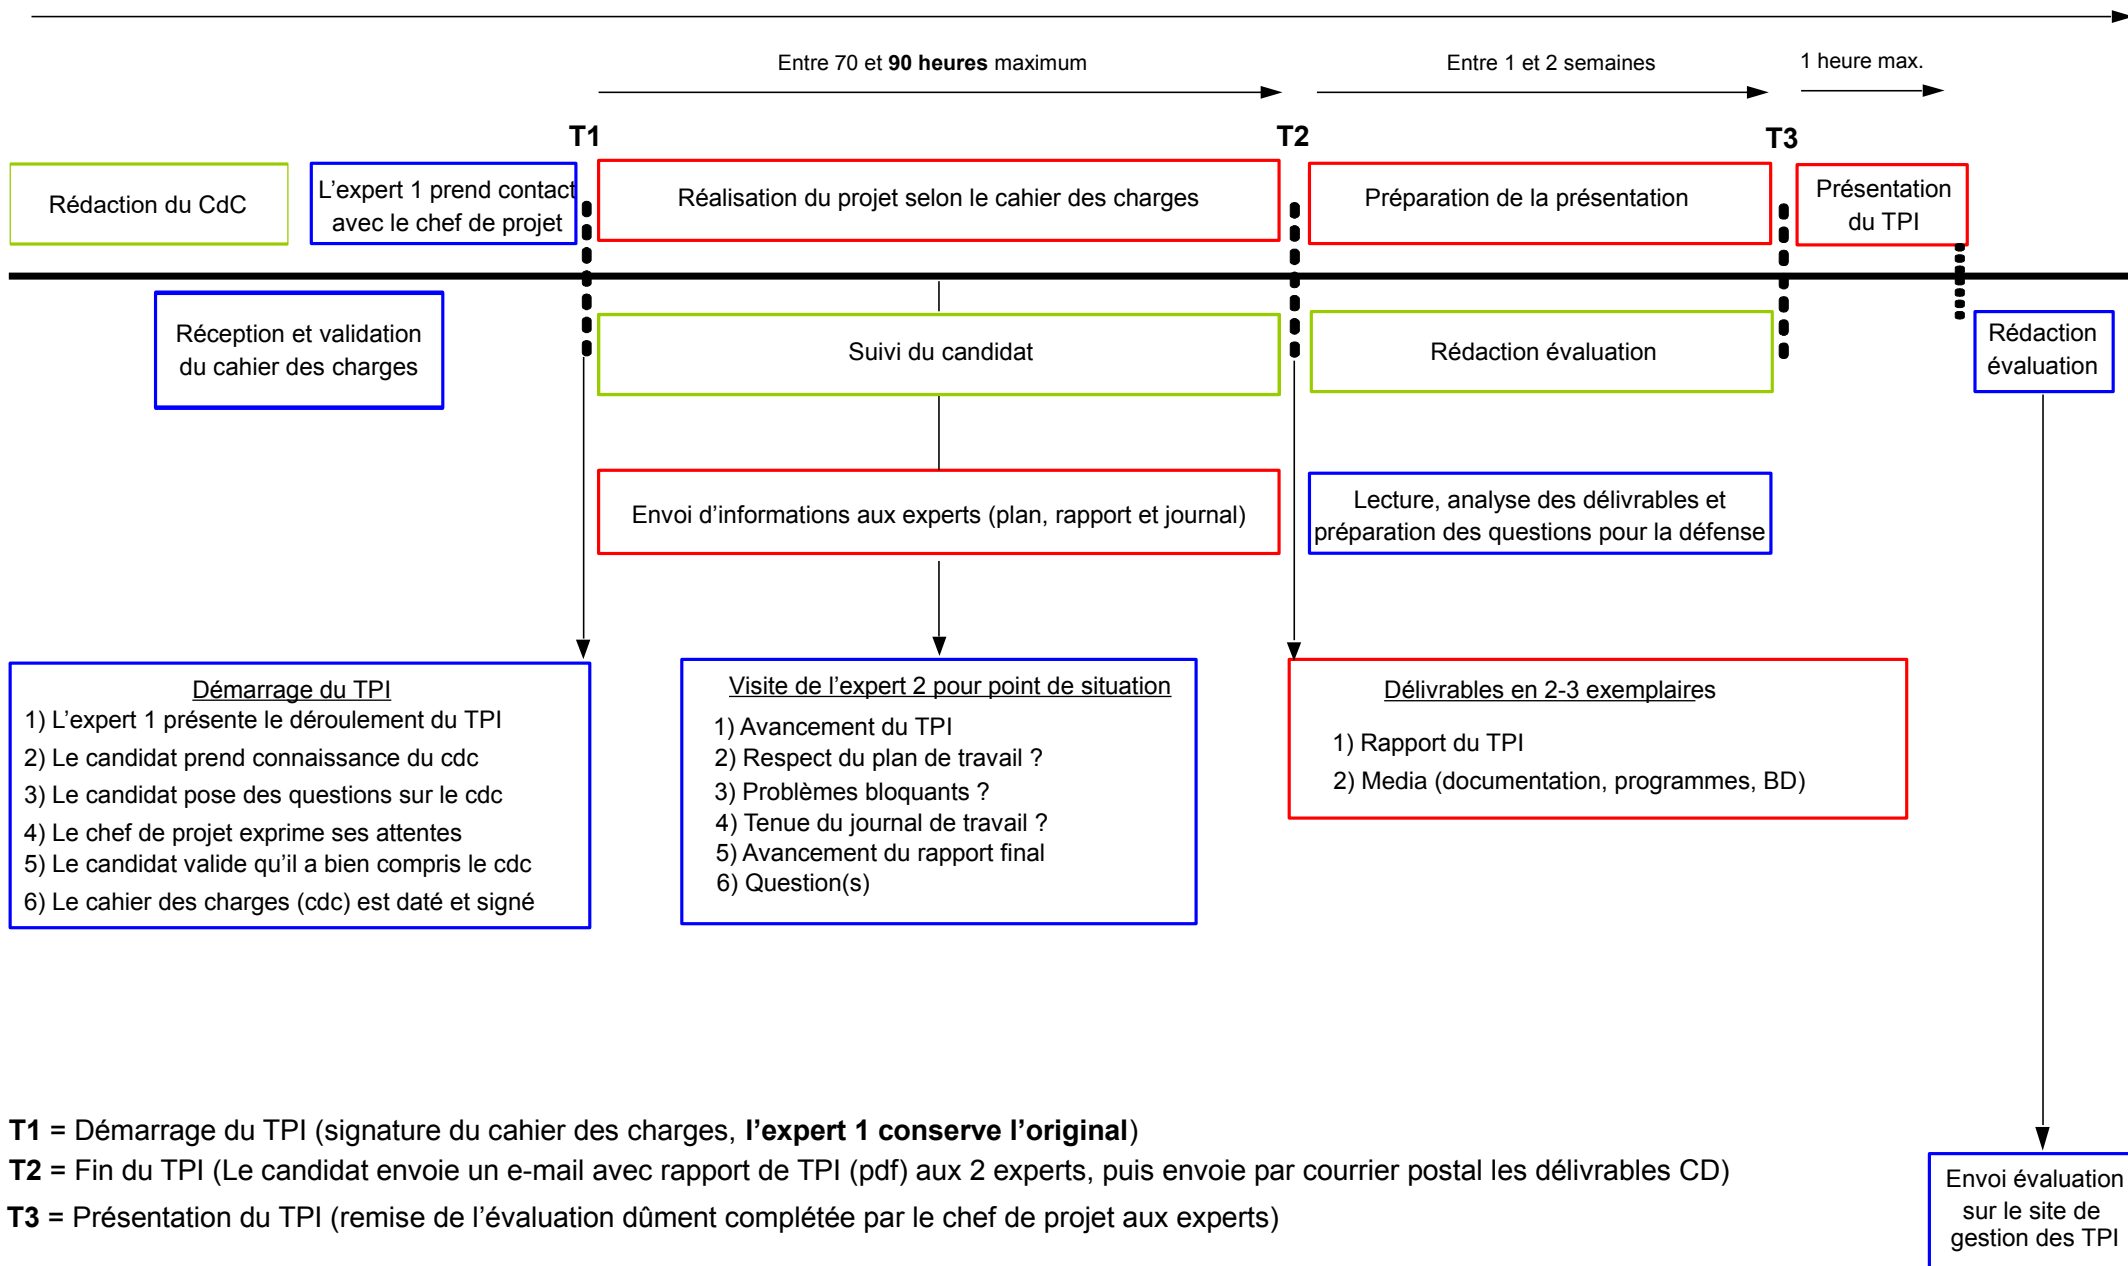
Entre 70 et **90 heures** maximum

Entre 1 et 2 semaines

1 heure max.

T1

T2

T3

Rédaction du CdC

L'expert 1 prend contact avec le chef de projet

Réalisation du projet selon le cahier des charges

Préparation de la présentation

Présentation du TPI

Réception et validation du cahier des charges

Suivi du candidat

Rédaction évaluation

Rédaction évaluation

Envoi d'informations aux experts (plan, rapport et journal)

Lecture, analyse des délivrables et préparation des questions pour la défense

Démarrage du TPI
1) L'expert 1 présente le déroulement du TPI
2) Le candidat prend connaissance du cdc
3) Le candidat pose des questions sur le cdc
4) Le chef de projet exprime ses attentes
5) Le candidat valide qu'il a bien compris le cdc
6) Le cahier des charges (cdc) est daté et signé

Visite de l'expert 2 pour point de situation
1) Avancement du TPI
2) Respect du plan de travail ?
3) Problèmes bloquants ?
4) Tenue du journal de travail ?
5) Avancement du rapport final
6) Question(s)

Délivrables en 2-3 exemplaires
1) Rapport du TPI
2) Media (documentation, programmes, BD)

**T1** = Démarrage du TPI (signature du cahier des charges, **l'expert 1 conserve l'original**)
**T2** = Fin du TPI (Le candidat envoie un e-mail avec rapport de TPI (pdf) aux 2 experts, puis envoie par courrier postal les délivrables CD)
**T3** = Présentation du TPI (remise de l'évaluation dûment complétée par le chef de projet aux experts)

Envoi évaluation sur le site de gestion des TPI